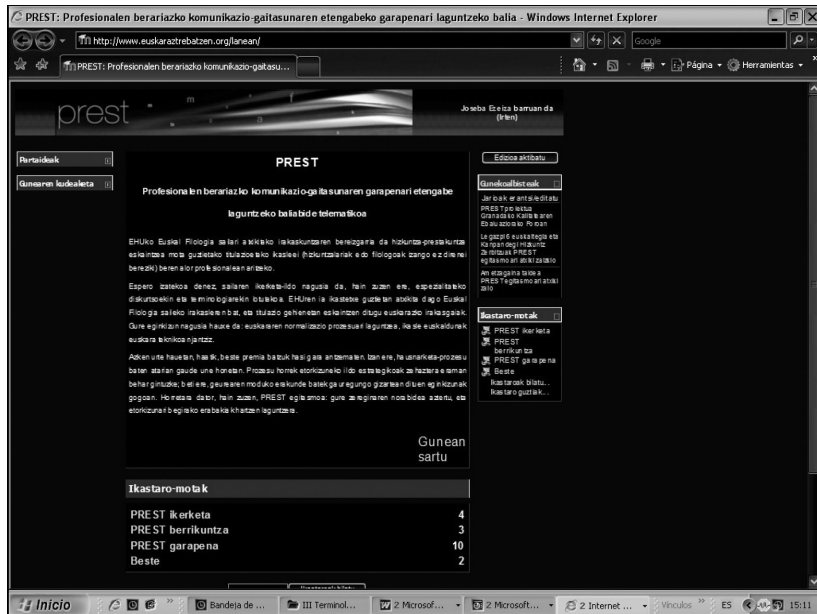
PREST: Profesionalen berariazko komunikazio-gaitasunaren etengabeko garapenari laguntzeko balia - Windows Internet Explorer

http://www.euskaraztrebatzen.org/lanean/

Google

PREST: Profesionalen berariazko komunikazio-gaitasu...

Página • Herramientas •

prest

Joseba Ezeiza barruan da (Irten)

Partaideak

Gunearen kudeaketa

PREST

Edizioa aktibatu

Profesionalen berariazko komunikazio-gaitasunaren garapenari etengabe laguntzeko baliabide telematikoa

EHUko Euskal Filologia sailari atxikitako irakaskuntzaren bereizgarria da hizkuntza-prestakuntza eskaintzea mota guztietako titulazioetako ikasleei (hizkuntzalariak edo filologoak izango ez direnei berezik) beren alor profesionalean arituteko.

Espero izatekoa denez, sailaren ikerketa-ildo nagusia da, hain zuzen ere, espezializatutako diskurtsoekin eta terminologiarekin lotutakoa. EHUren ia ikastetxe guztietan atxikita dago Euskal Filologia saileko irakasleren bat, eta titulazio gehienetan eskaintzen ditugu euskarazko irakasgaiak. Gure eginkizun nagusia hauxe da: euskararen normalizazio prozesuari laguntzea, ikasle euskaldunak euskara teknikoan jantziz.

Azken urte hauetan, hasitik, beste premia batzuk hasi gara antzematen. Izan ere, hausnarketa-prozesu baten atarian gaude une honetan. Prozesu horrek etorkizuneko ildo estrategikoak zehaztera eraman behar gintuzke; batik bat, geurearen moduko erakunde batek garuregungo gizartean dituen eginkizunak gogoan. Horretara dator, hain zuzen, PREST egitasmoa: gure zereginaren norabidea aztertu, eta etorkizunari begirako erabakia khartzen laguntzera.

Gunean sartu

Gunekoalbisteak

Jarbaik erantsi/editatu
PREST proiektua Granadako Kalitatearen Ebaluazioko Foroan

Legazpiti euskaltegia eta Karpandegi Hizkuntz Zerbitzuak PREST egitasmoari atxiki zaizkio

Ametzagaina taldea PREST egitasmoari atxiki zaio

Ikastaro-motak

PREST ikerketa
PREST berrikuntza
PREST garapena
Beste
Ikastaroak bilatu...
Ikastaro guztiak...

Ikastaro-motak

| | |
|---|---|
| PREST ikerketa | 4 |
| PREST berrikuntza | 3 |
| PREST garapena | 10 |
| Beste | 2 |

Inicio | Bandeja de ... | III Terminol... | 2 Microsof... | 2 Microsoft... | 2 Internet ... | Vínculos | ES | 15:11